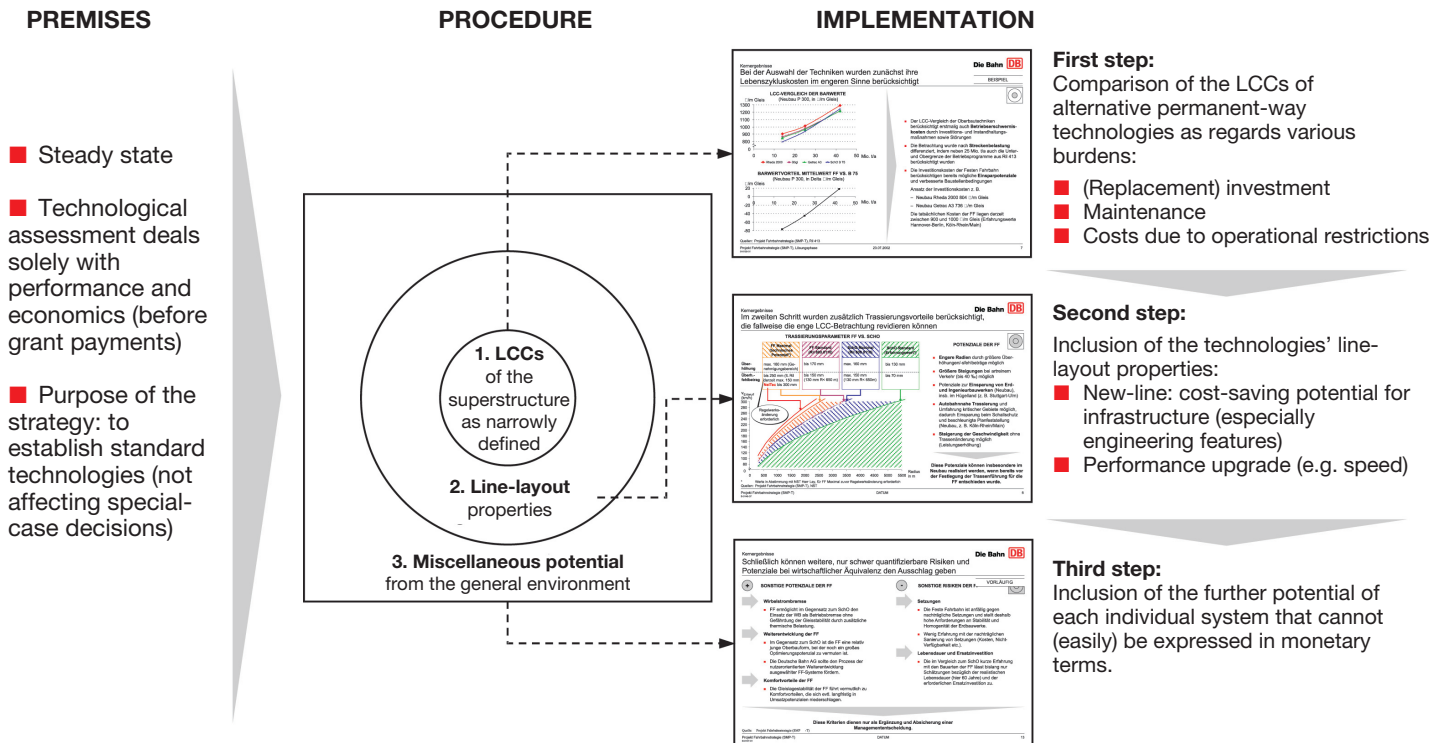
PREMISES

■ Steady state

■ Technological assessment deals solely with performance and economics (before grant payments)

■ Purpose of the strategy: to establish standard technologies (not affecting special-case decisions)

PROCEDURE

1. LCCs of the superstructure as narrowly defined

2. Line-layout properties

3. Miscellaneous potential from the general environment

IMPLEMENTATION

Kernergebnisse
Bei der Auswahl der Techniken wurden zunächst ihre Lebenszykluskosten im engeren Sinne berücksichtigt

Die Bahn DB

BEISPIEL

LCC-VERGLEICH DER BARWERTE

BARWERTVORTEIL MITTELWERT FF VS. B 70

Mio. t/a

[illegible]

First step:
Comparison of the LCCs of alternative permanent-way technologies as regards various burdens:
■ (Replacement) investment
■ Maintenance
■ Costs due to operational restrictions

Kernergebnisse
Im zweiten Schritt wurden zusätzlich Trassierungsvorteile berücksichtigt, die fallweise die enge LCC-Betrachtung revidieren können

Die Bahn DB

TRASSIERUNGSPARAMETER FF VS. SCHO

POTENZIALE DER FF

Diese Potenziale können insbesondere im Neubau realisiert werden, wenn bereits vor der Festlegung der Trassenführung für die FF entschieden wurde.

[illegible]

Second step:
Inclusion of the technologies' line-layout properties:
■ New-line: cost-saving potential for infrastructure (especially engineering features)
■ Performance upgrade (e.g. speed)

Kernergebnisse
Schließlich können weitere, nur schwer quantifizierbare Risiken und Potenziale bei wirtschaftlicher Äquivalenz den Ausschlag geben

Die Bahn DB

VORLÄUFIG

SONSTIGE POTENZIALE DER FF

SONSTIGE RISIKEN DER F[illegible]

Wirbelstrombremse

Weiterentwicklung der FF

Komfortvorteile der FF

Setzungen

Lebensdauer und Ersatzinvestition

Diese Kriterien dienen nur als Ergänzung und Absicherung einer Managemententscheidung.

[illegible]

Third step:
Inclusion of the further potential of each individual system that cannot (easily) be expressed in monetary terms.